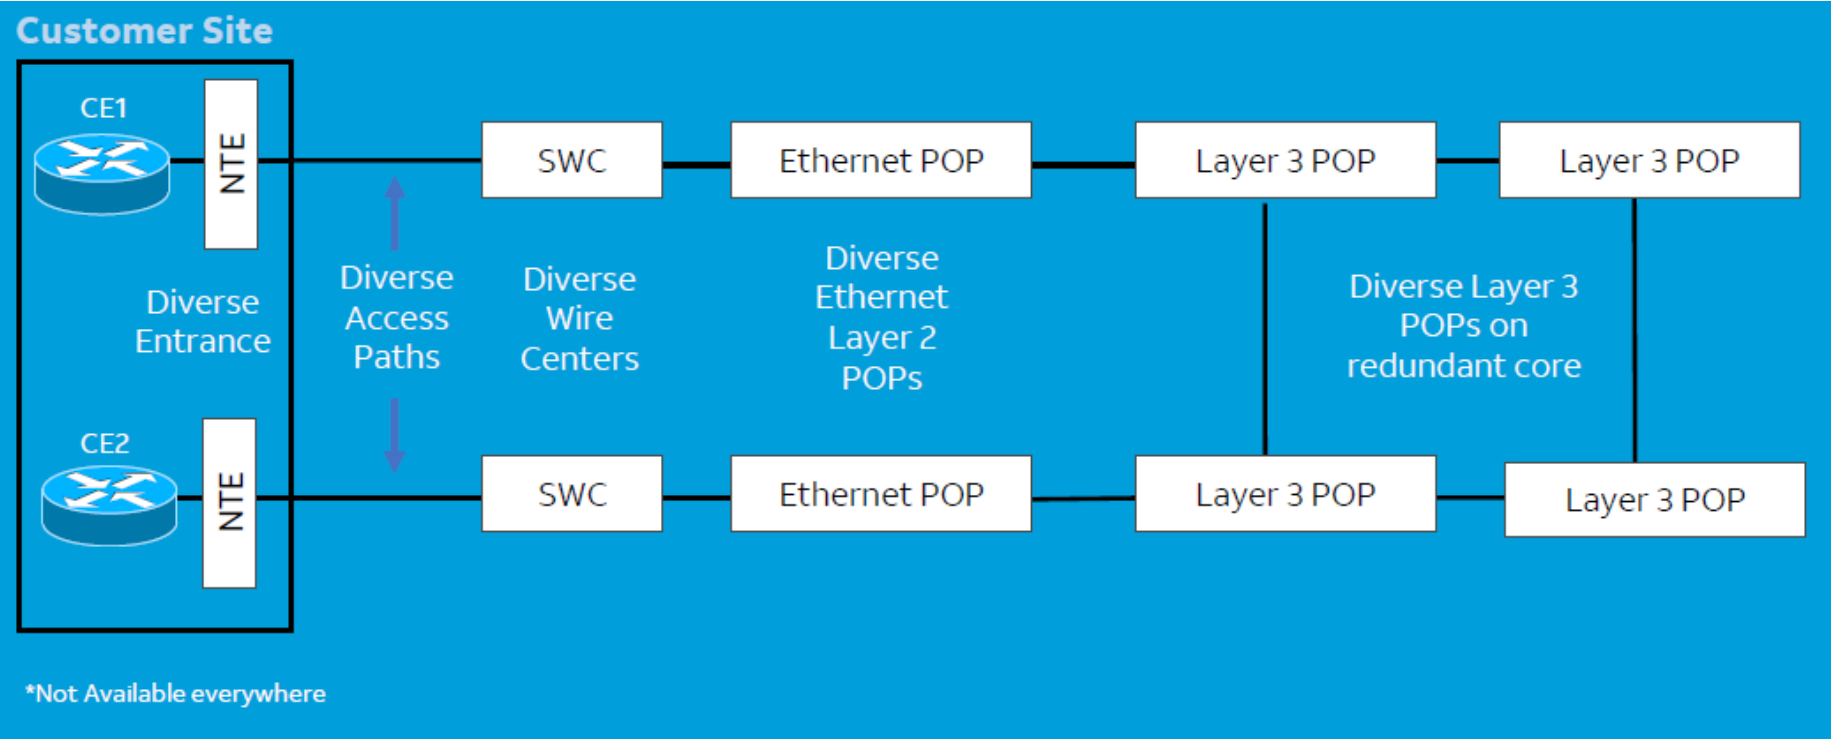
Customer Site

CE1

NTE

SWC

Ethernet POP

Layer 3 POP

Layer 3 POP

Diverse Entrance

Diverse Access Paths

Diverse Wire Centers

Diverse Ethernet Layer 2 POPs

Diverse Layer 3 POPs on redundant core

CE2

NTE

SWC

Ethernet POP

Layer 3 POP

Layer 3 POP

*Not Available everywhere